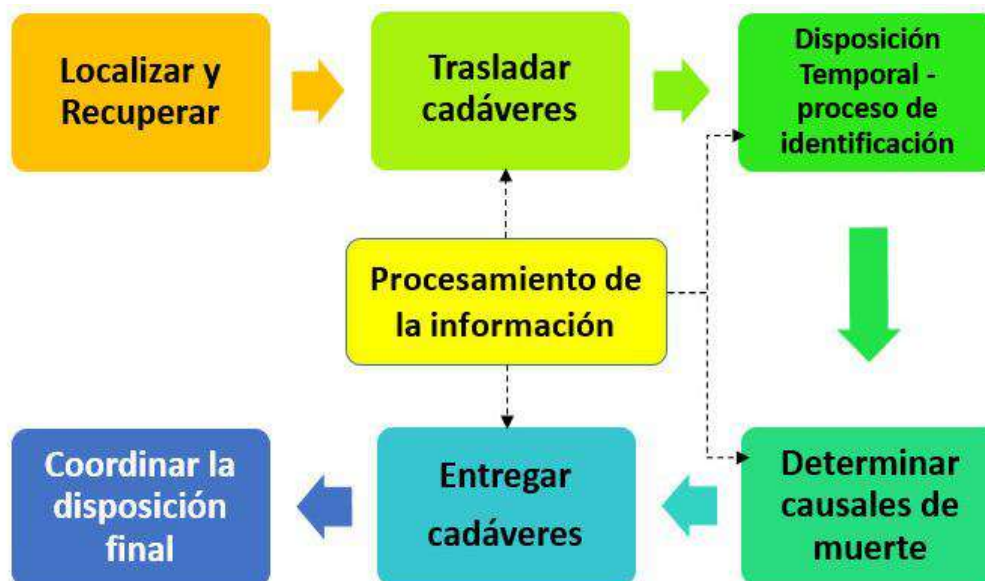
Localizar y Recuperar

Trasladar cadáveres

Disposición Temporal - proceso de identificación

Procesamiento de la información

Determinar causales de muerte

Entregar cadáveres

Coordinar la disposición final